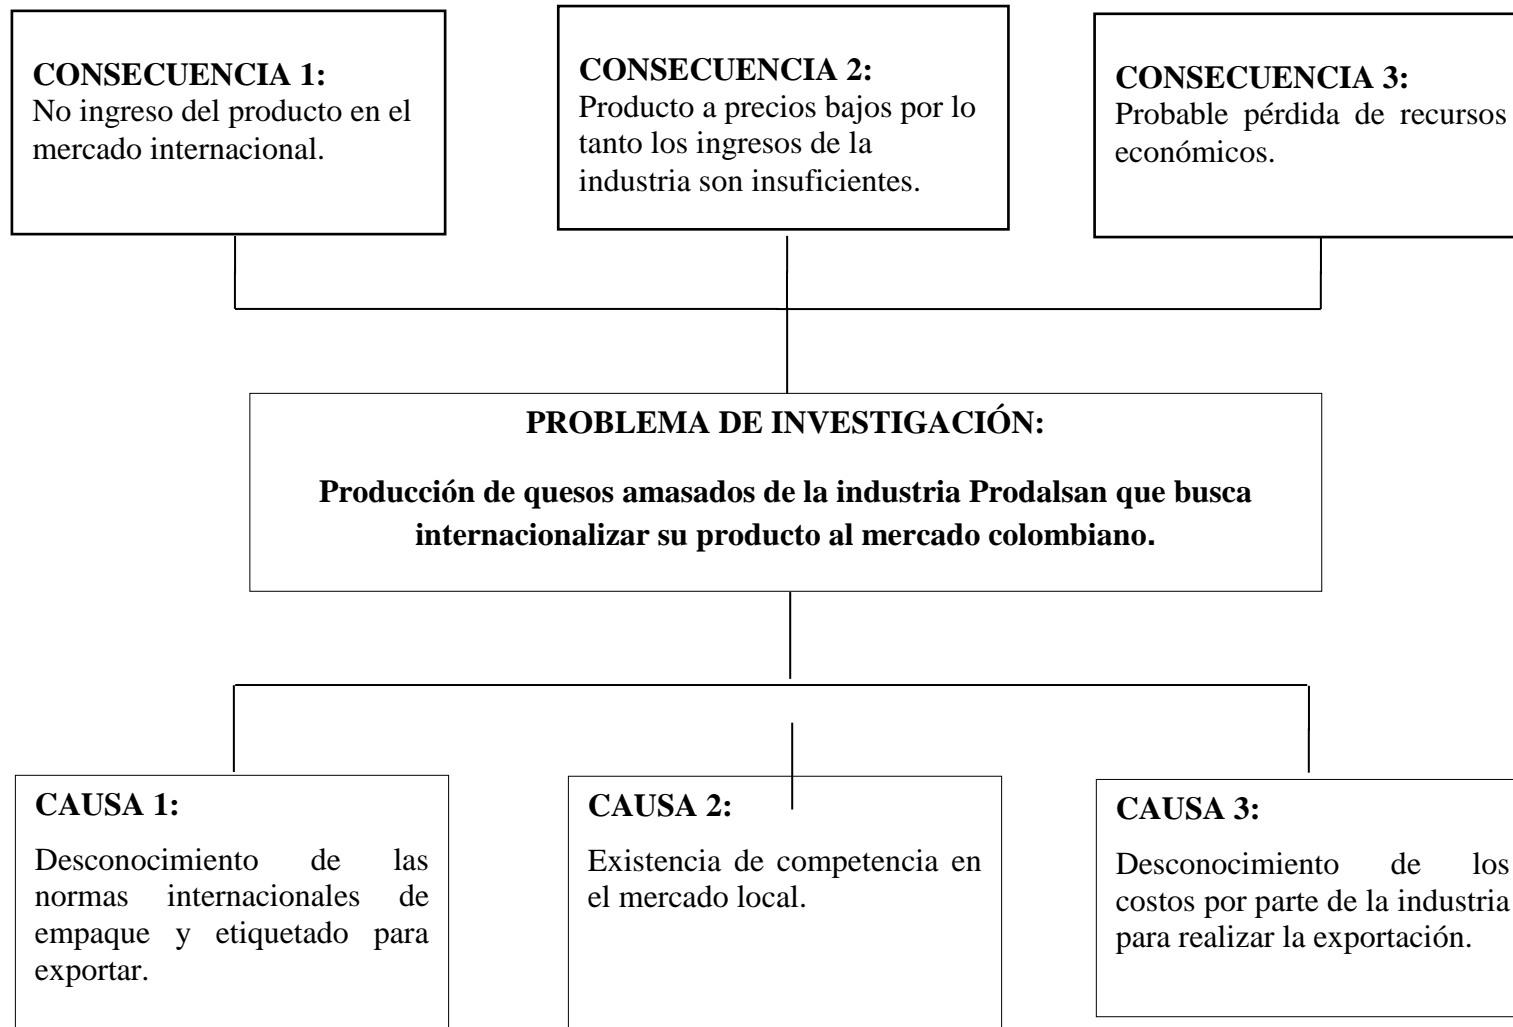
CONSECUENCIA 1:
No ingreso del producto en el mercado internacional.

CONSECUENCIA 2:
Producto a precios bajos por lo tanto los ingresos de la industria son insuficientes.

CONSECUENCIA 3:
Probable pérdida de recursos económicos.

PROBLEMA DE INVESTIGACIÓN:

Producción de quesos amasados de la industria Prodalsan que busca internacionalizar su producto al mercado colombiano.

CAUSA 1:

Desconocimiento de las normas internacionales de empaque y etiquetado para exportar.

CAUSA 2:

Existencia de competencia en el mercado local.

CAUSA 3:

Desconocimiento de los costos por parte de la industria para realizar la exportación.